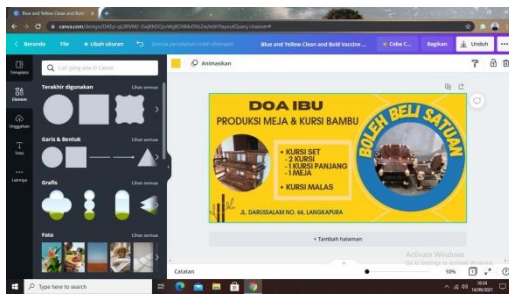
Blue and Yellow Clean and Bold...
canva.com/design/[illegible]
< Beranda File ✦ Ubah ukuran Semua perubahan telah disimpan Blue and Yellow Clean and Bold Vaccine ... ✦ Coba C... Bagikan Unduh

Template
Elemen
Unggahan
Teks
Lainnya

Cari yang ada di Canva
Terakhir digunakan Lihat semua
Garis & Bentuk Lihat semua
Grafis Lihat semua
Foto Lihat semua

Animasikan

DOA IBU
PRODUKSI MEJA & KURSI BAMBU
• KURSI SET
- 2 KURSI
- 1 KURSI PANJANG
- 1 MEJA
• KURSI MALAS
BOLEH BELI SATUAN
JL. DARUSSALAM NO. 66, LANGKAPURA

+ Tambah halaman

Catatan 59%

Activate Windows
Go to Settings to activate Windows.

Type here to search